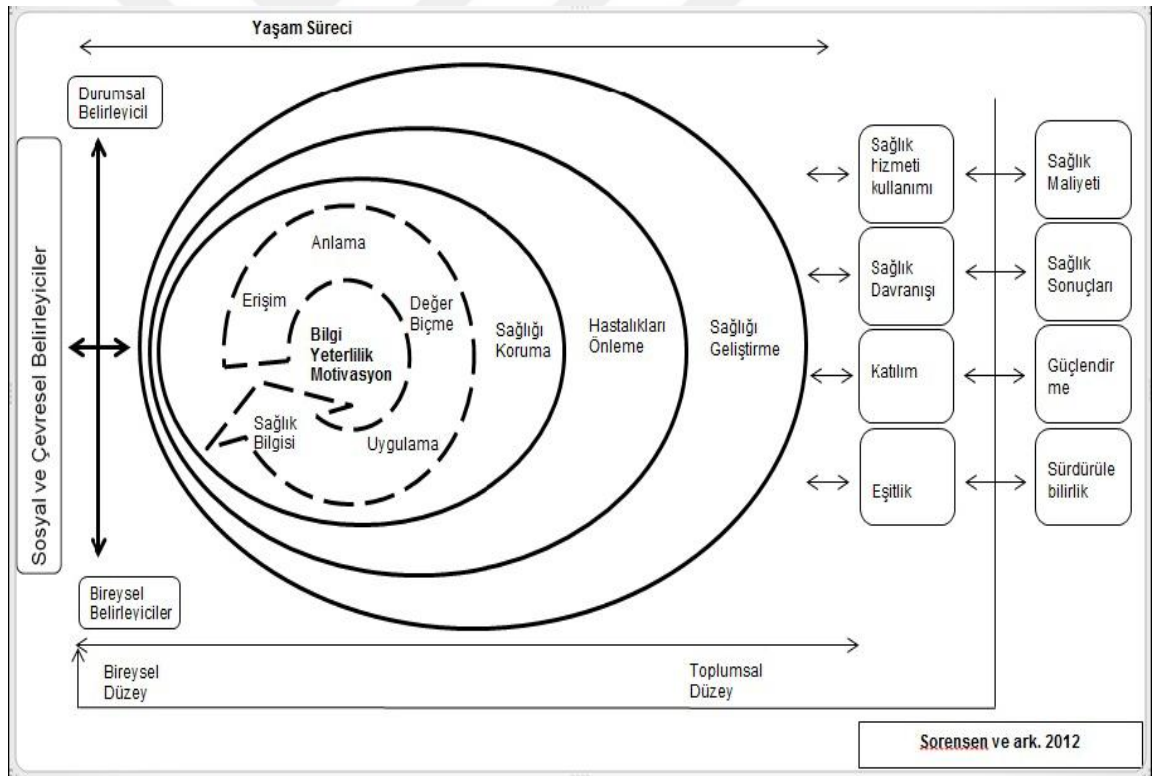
Yaşam Süreci

Durumsal Belirleyicil

Sosyal ve Çevresel Belirleyiciler

Anlama

Erişim

Değer Biçme

Bilgi Yeterlilik Motivasyon

Sağlık Bilgisi

Uygulama

Sağlığı Koruma

Hastalıkları Önleme

Sağlığı Geliştirme

Sağlık hizmeti kullanımı

Sağlık Davranışı

Katılım

Eşitlik

Sağlık Maliyeti

Sağlık Sonuçları

Güçlendir me

Sürdürüle bilirlik

Bireysel Belirleyiciler

Bireysel Düzey

Toplumsal Düzey

Sorensen ve ark. 2012